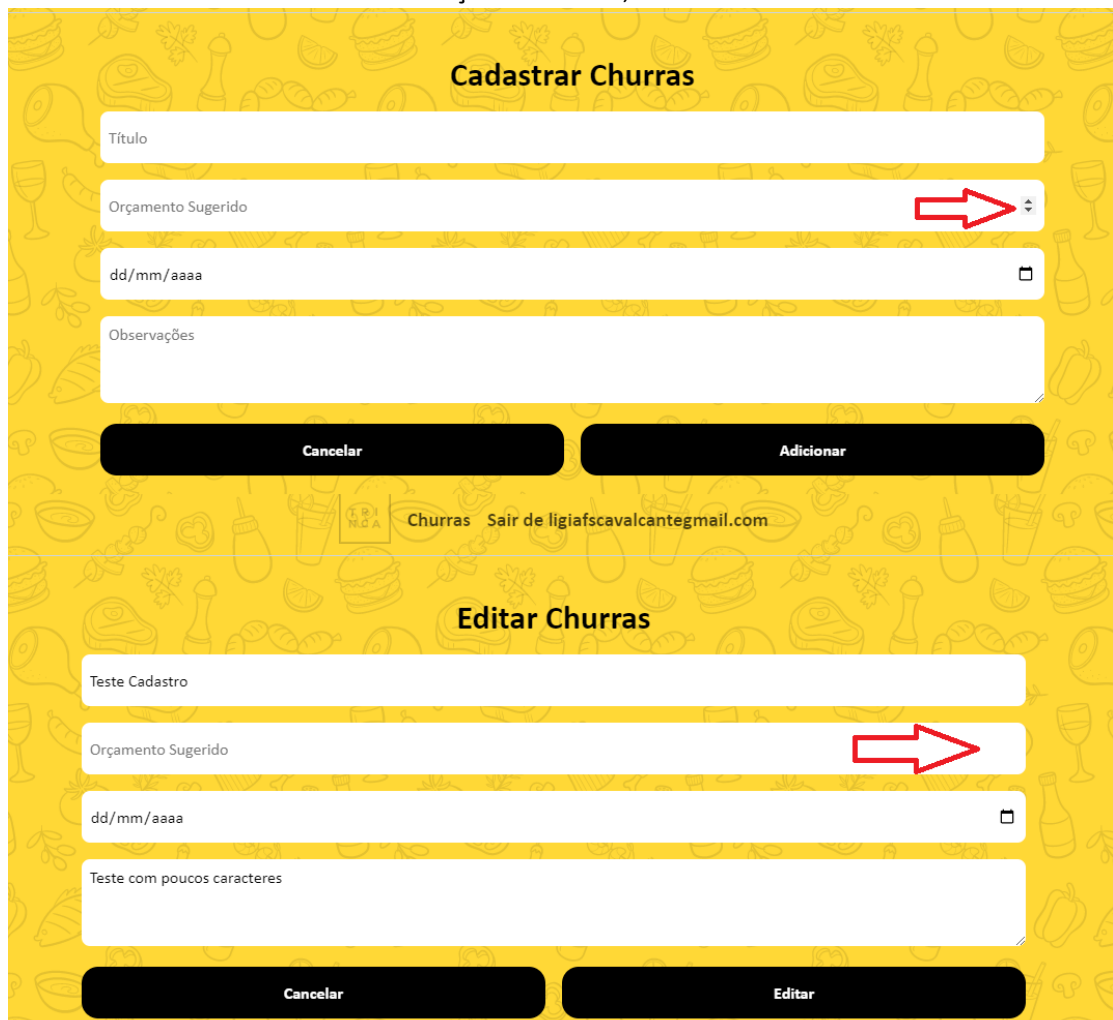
Cadastrar Churras

Título

Orçamento Sugerido

dd/mm/aaaa

Observações

Cancelar

Adicionar

TRI NCA

Churras Sair de ligiafscavalcantegmail.com

Editar Churras

Teste Cadastro

Orçamento Sugerido

dd/mm/aaaa

Teste com poucos caracteres

Cancelar

Editar